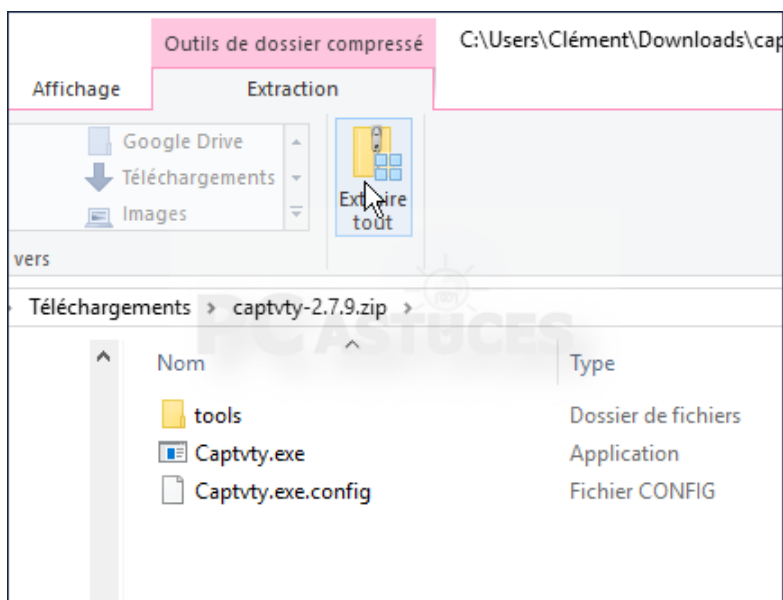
Outils de dossier compressé

C:\Users\Clément\Downloads\cap

Affichage

Extraction

Google Drive

Téléchargements

Images

Extraire tout

vers

Téléchargements › captvty-2.7.9.zip ›

PC ASTUCES

Nom

Type

tools

Dossier de fichiers

Captvty.exe

Application

Captvty.exe.config

Fichier CONFIG